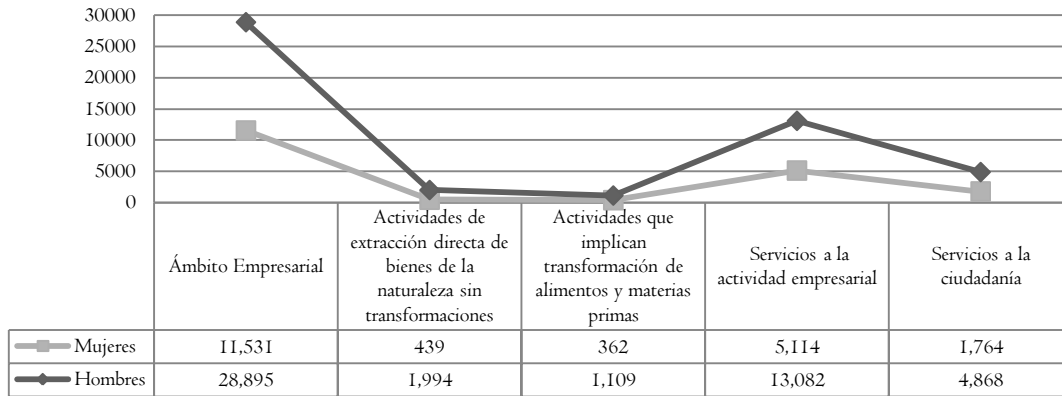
30000
25000
20000
15000
10000
5000
0

| | Ámbito Empresarial | Actividades de extracción directa de bienes de la naturaleza sin transformaciones | Actividades que implican transformación de alimentos y materias primas | Servicios a la actividad empresarial | Servicios a la ciudadanía |
|---|---|---|---|---|---|
| Mujeres | 11,531 | 439 | 362 | 5,114 | 1,764 |
| Hombres | 28,895 | 1,994 | 1,109 | 13,082 | 4,868 |